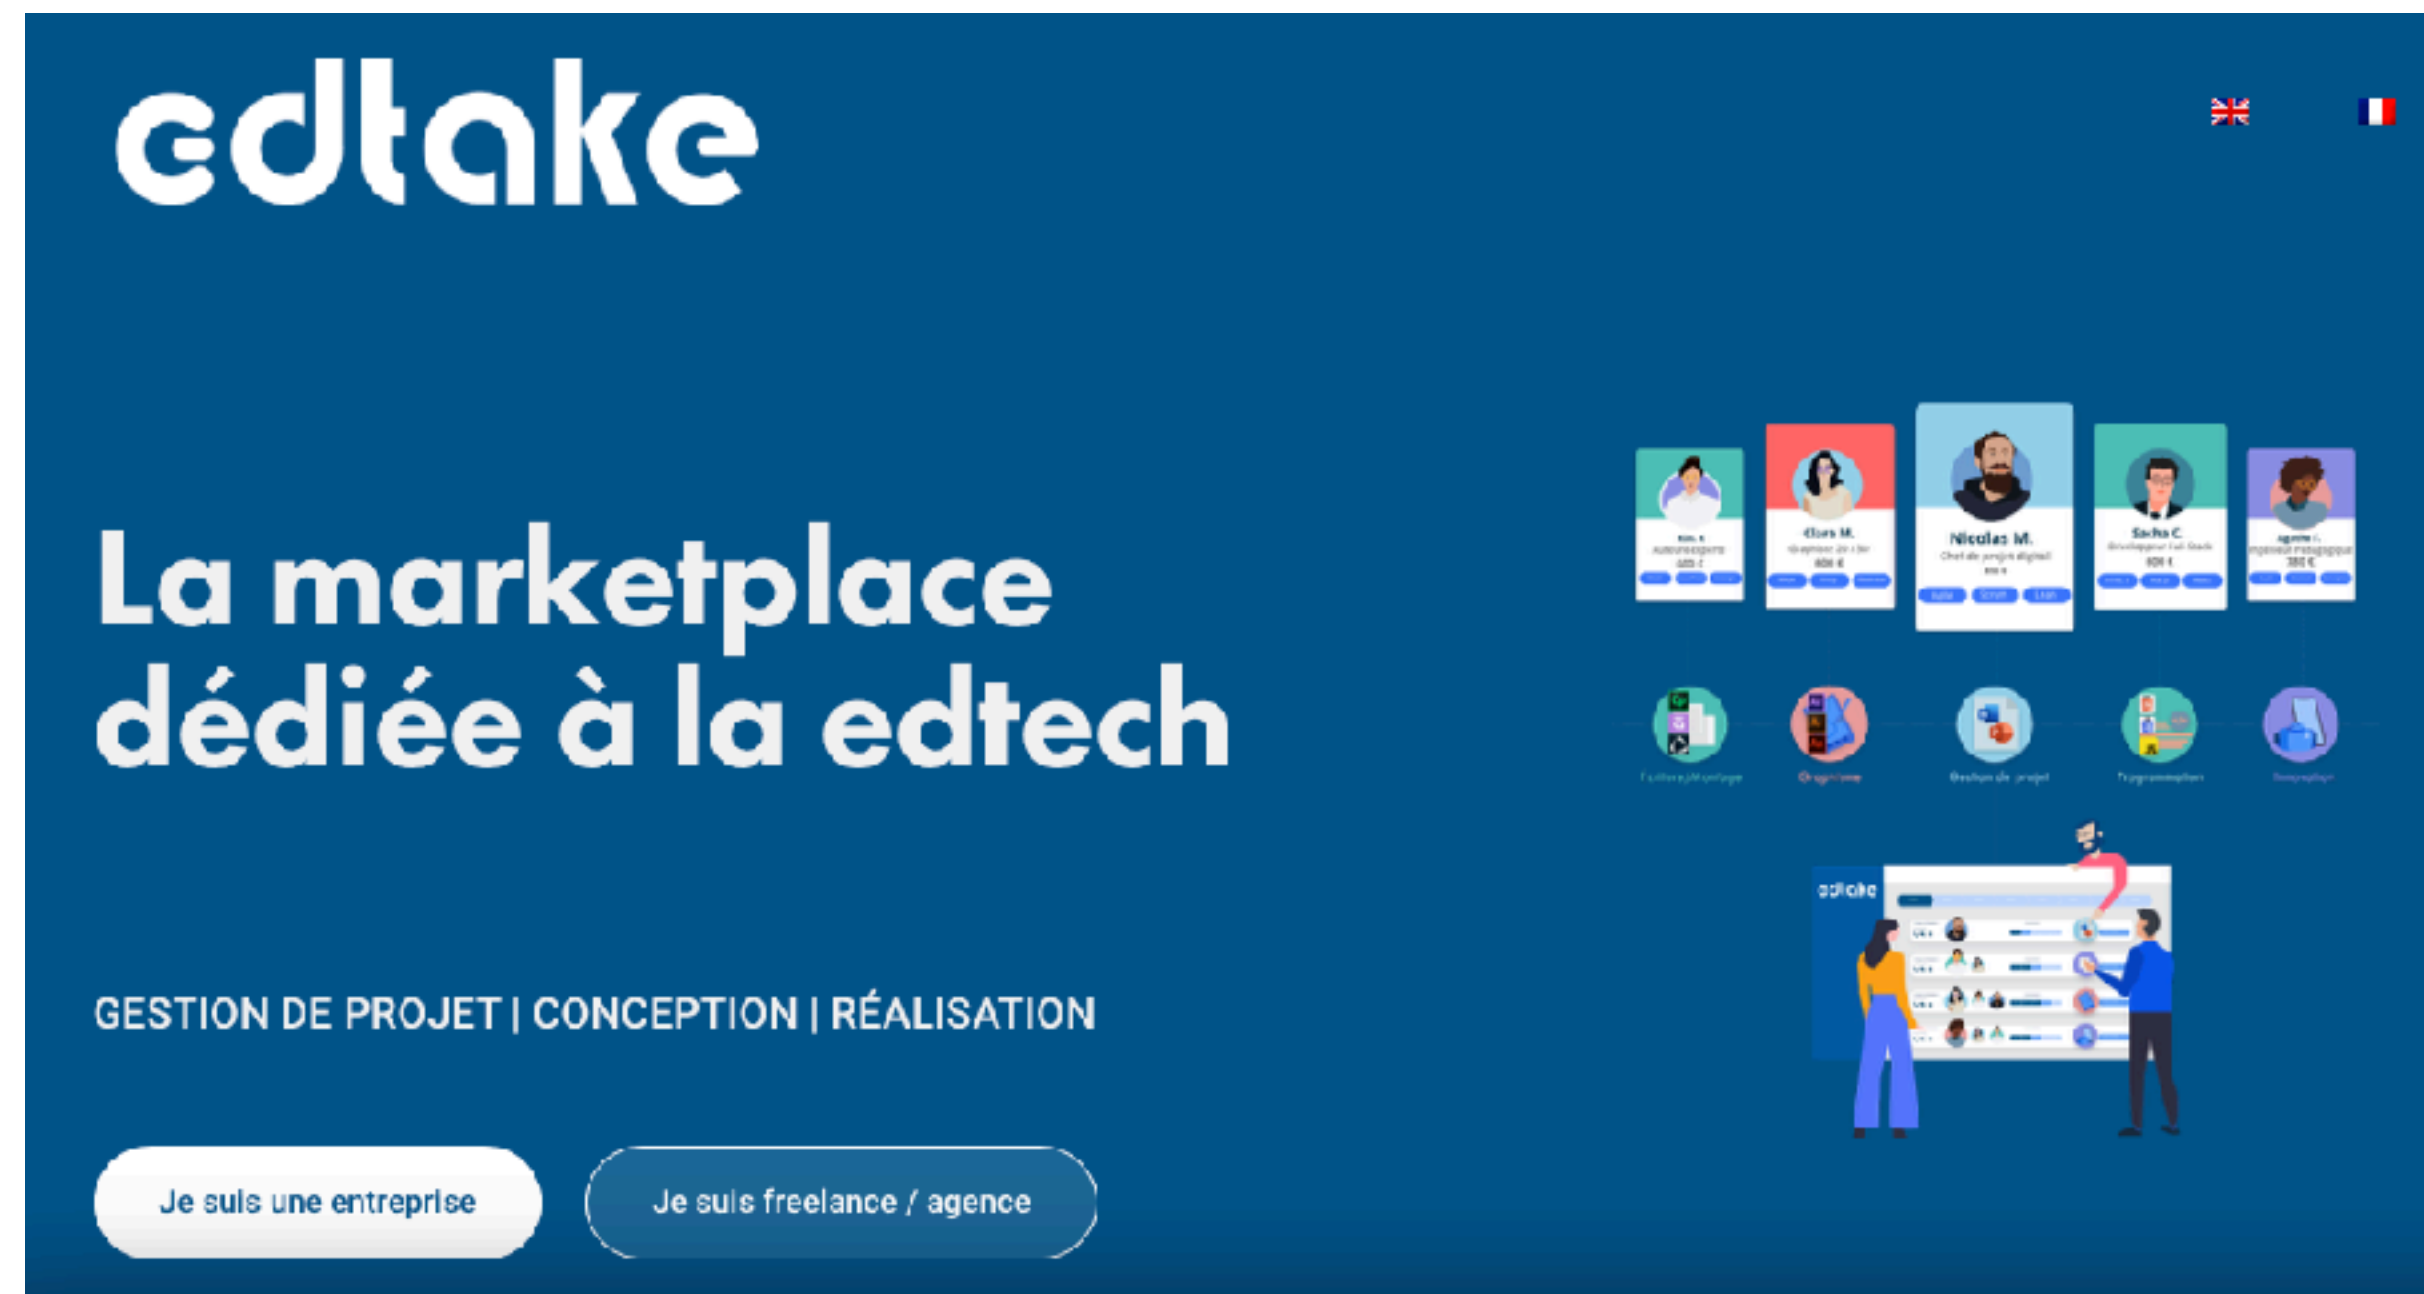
edtake

La marketplace dédiée à la edtech

GESTION DE PROJET | CONCEPTION | RÉALISATION

Je suis une entreprise

Je suis freelance / agence

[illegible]

Clara M.

Nicolas M.

Chef de projet digital

Sacha C.

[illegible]

Gestion de projet

edtake